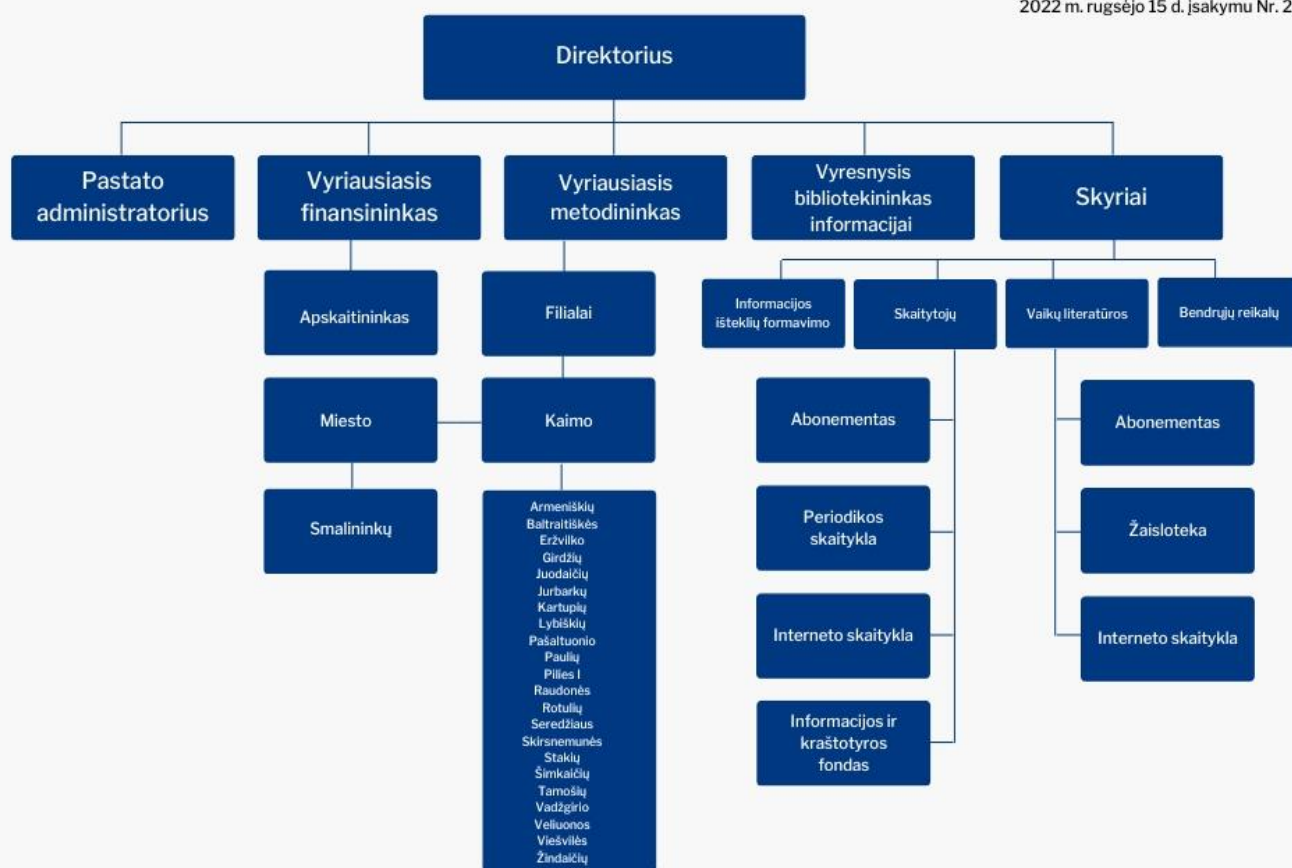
2022 m. rugsėjo 15 d. įsakymu Nr. 2

Direktorius

Pastato administratorius

Vyriausiasis finansininkas

Vyriausiasis metodininkas

Vyresnysis bibliotekininkas informacijai

Skyriai

Apskaitininkas

Filialai

Informacijos išteklių formavimo

Skaitytojų

Vaikų literatūros

Bendrųjų reikalų

Miesto

Kaimo

Smalininkų

Armeniškių
Baltraitiškės
Eržvilko
Girdžių
Juodaičių
Jurbarkų
Kartupių
Lybiškių
Pašaltuonio
Paulių
Pilies I
Raudonės
Rotulių
Seredžiaus
Skirsnemunės
Stakių
Šimkaičių
Tamošių
Vadžgirio
Veliuonos
Viešvilės
Žindaičių

Abonementas

Periodikos skaitykla

Interneto skaitykla

Informacijos ir kraštotyros fondas

Abonementas

Žaisloteka

Interneto skaitykla